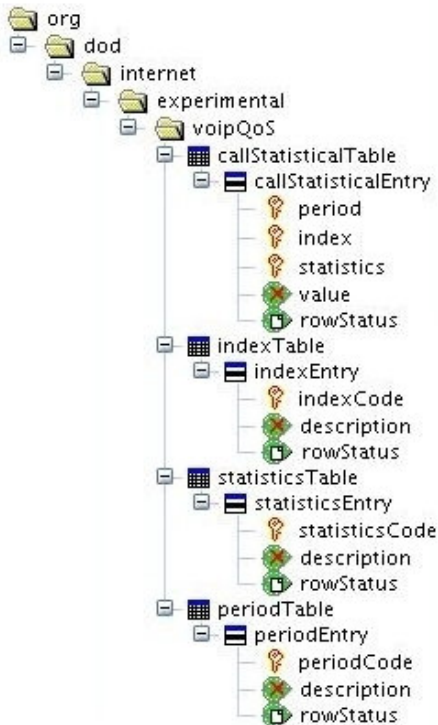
org
dod
internet
experimental
voipQoS
callStatisticalTable
callStatisticalEntry
period
index
statistics
value
rowStatus
indexTable
indexEntry
indexCode
description
rowStatus
statisticsTable
statisticsEntry
statisticsCode
description
rowStatus
periodTable
periodEntry
periodCode
description
rowStatus